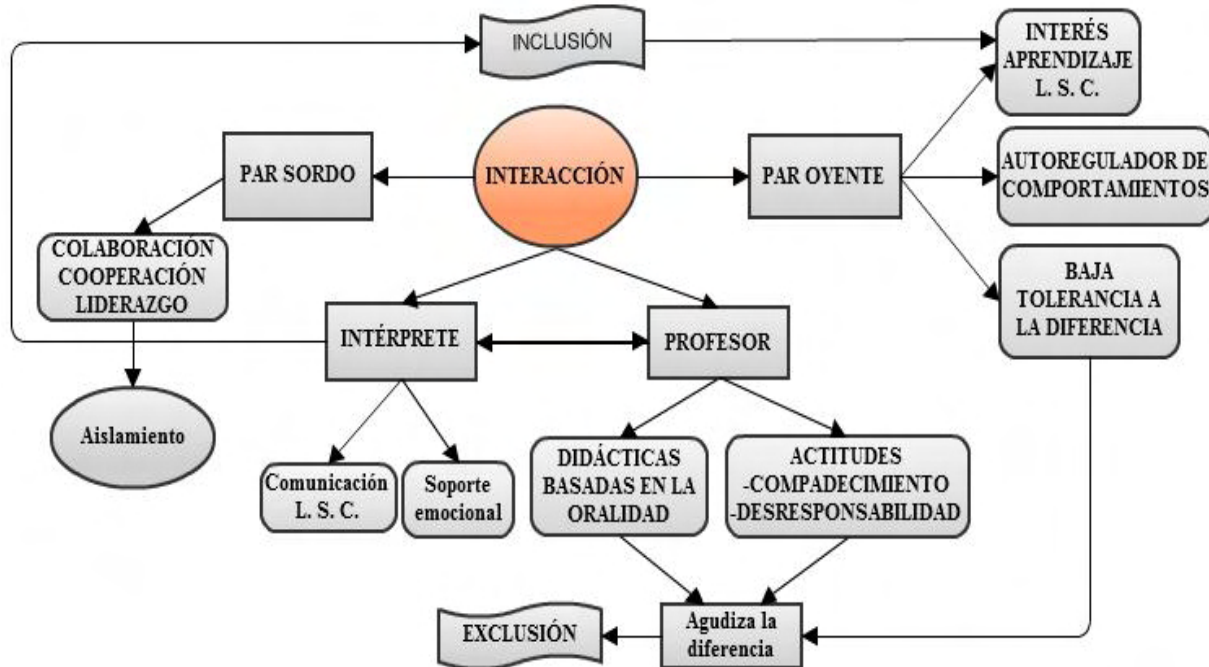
INCLUSIÓN

INTERÉS APRENDIZAJE L. S. C.

PAR SORDO

INTERACCIÓN

PAR OYENTE

AUTOREGULADOR DE COMPORTAMIENTOS

COLABORACIÓN COOPERACIÓN LIDERAZGO

BAJA TOLERANCIA A LA DIFERENCIA

INTÉRPRETE

PROFESOR

Aislamiento

Comunicación L. S. C.

Soporte emocional

DIDÁCTICAS BASADAS EN LA ORALIDAD

ACTITUDES -COMPADECIMIENTO -DESRESPONSABILIDAD

EXCLUSIÓN

Agudiza la diferencia